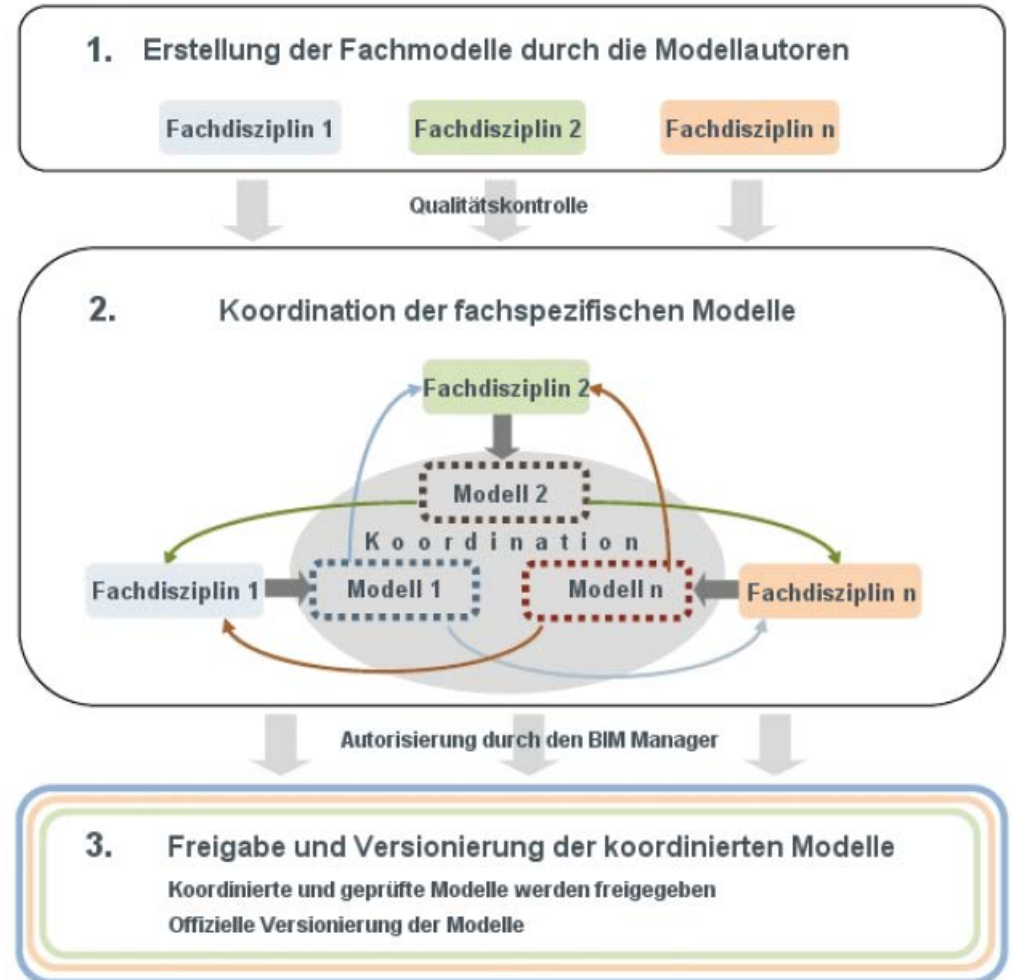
1. Erstellung der Fachmodelle durch die Modellautoren

Fachdisziplin 1

Fachdisziplin 2

Fachdisziplin n

Qualitätskontrolle

2. Koordination der fachspezifischen Modelle

Fachdisziplin 2

Modell 2

Koordination

Fachdisziplin 1

Modell 1

Modell n

Fachdisziplin n

Autorisierung durch den BIM Manager

3. Freigabe und Versionierung der koordinierten Modelle

Koordinierte und geprüfte Modelle werden freigegeben

Offizielle Versionierung der Modelle